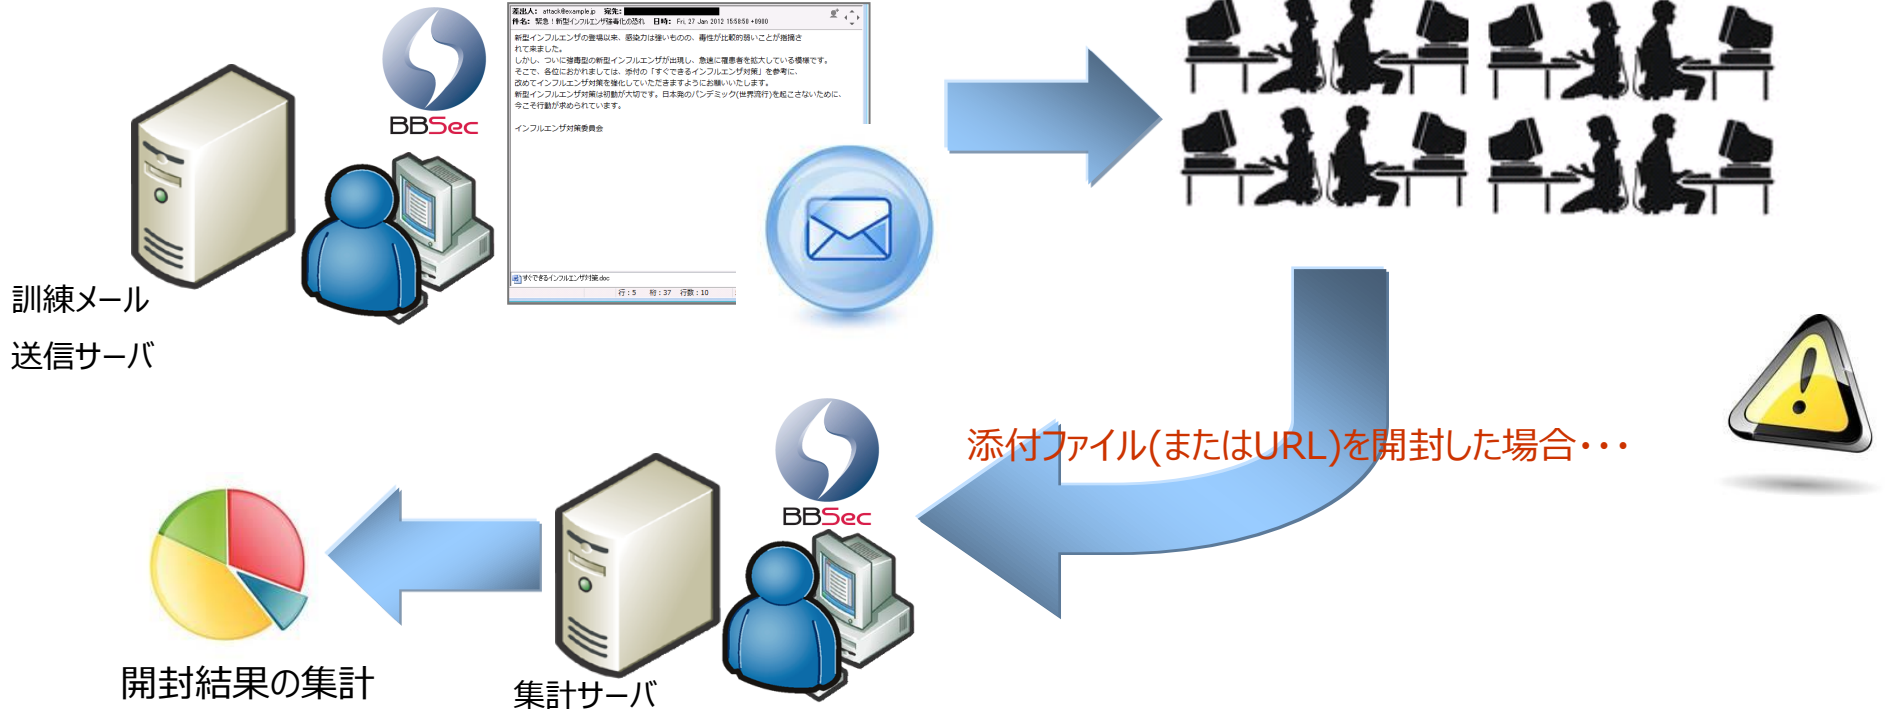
BBSec

差出人: attack@example.jp 宛先: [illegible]
件名: 緊急！新型インフルエンザ強毒化の恐れ 日時: Fri, 27 Jan 2012 15:58:58 +0900

新型インフルエンザの登場以来、感染力は強いものの、毒性が比較的弱いことが指摘されて来ました。
しかし、ついに強毒型の新型インフルエンザが出現し、急速に罹患者を拡大している模様です。
そこで、各位におかれましては、添付の「すぐできるインフルエンザ対策」を参考に、
改めてインフルエンザ対策を強化していただきますようにお願いいたします。
新型インフルエンザ対策は初動が大切です。日本発のパンデミック(世界流行)を起こさないために、
今こそ行動が求められています。

インフルエンザ対策委員会

すぐできるインフルエンザ対策.doc

行：5 桁：37 行数：10

訓練メール
送信サーバ

添付ファイル(またはURL)を開封した場合・・・

BBSec

開封結果の集計

集計サーバ